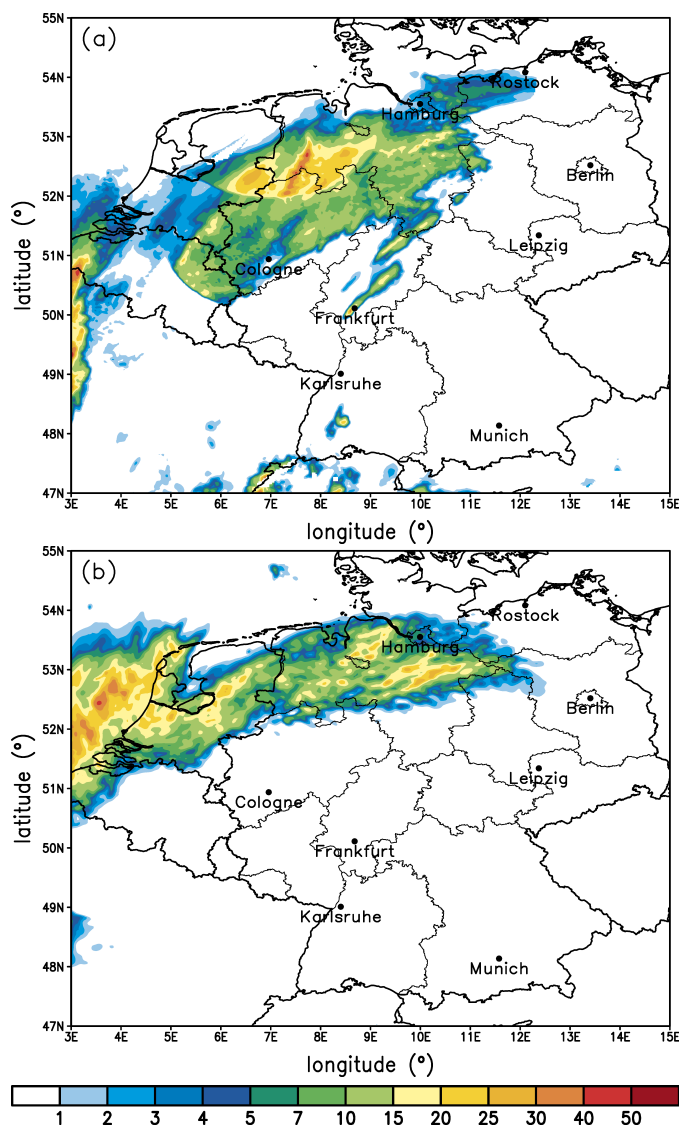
(a)

55N
54N
53N
52N
51N
50N
49N
48N
47N

latitude (°)

Rostock
Hamburg
Berlin
Leipzig
Cologne
Frankfurt
Karlsruhe
Munich

3E 4E 5E 6E 7E 8E 9E 10E 11E 12E 13E 14E 15E

longitude (°)

(b)

55N
54N
53N
52N
51N
50N
49N
48N
47N

latitude (°)

Rostock
Hamburg
Berlin
Leipzig
Cologne
Frankfurt
Karlsruhe
Munich

3E 4E 5E 6E 7E 8E 9E 10E 11E 12E 13E 14E 15E

longitude (°)

1 2 3 4 5 7 10 15 20 25 30 40 50